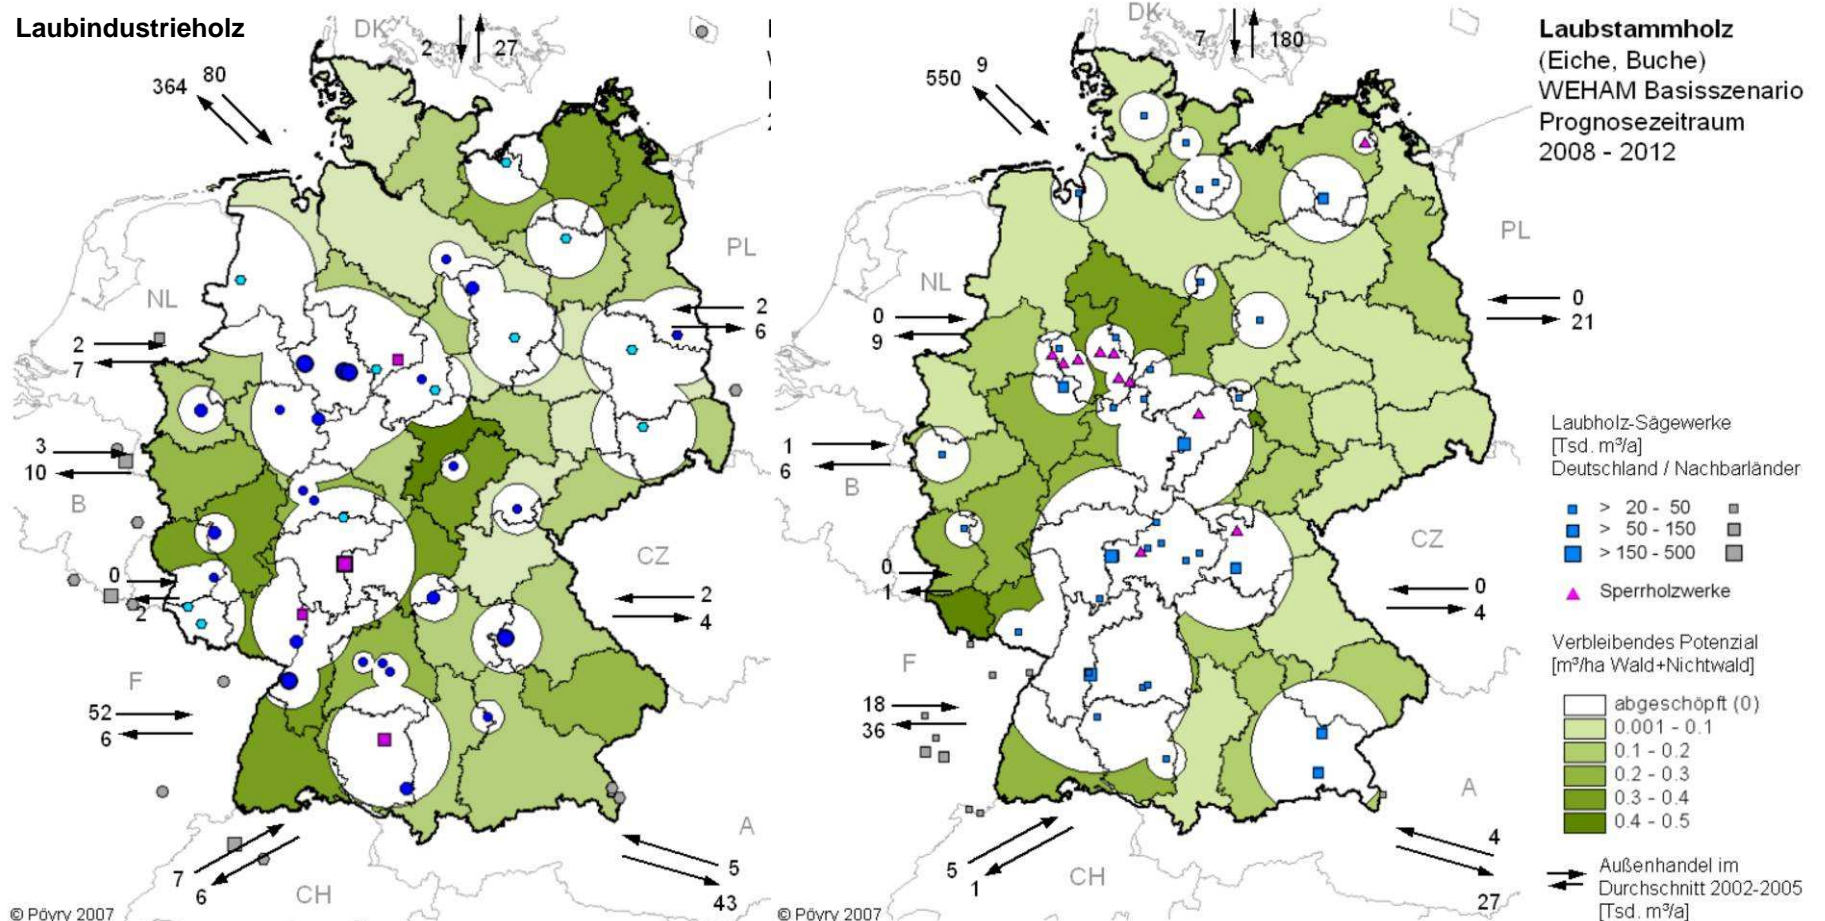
Laubindustrieholz

DK
2
27
364
80
PL
NL
2
6
2
7
3
10
B
0
2
CZ
2
4
F
52
6
7
6
CH
5
43
A
© Pöyry 2007

DK
7
180
550
9
Laubstammholz
(Eiche, Buche)
WEHAM Basisszenario
Prognosezeitraum
2008 - 2012
PL
NL
0
9
0
21
1
6
B
CZ
0
1
0
4
F
18
36
CH
5
1
A
4
27
© Pöyry 2007

Laubholz-Sägewerke
[Tsd. m³/a]
Deutschland / Nachbarländer
> 20 - 50
> 50 - 150
> 150 - 500
Sperrholzwerke

Verbleibendes Potenzial
[m³/ha Wald+Nichtwald]
abgeschöpft (0)
0.001 - 0.1
0.1 - 0.2
0.2 - 0.3
0.3 - 0.4
0.4 - 0.5

Außenhandel im
Durchschnitt 2002-2005
[Tsd. m³/a]